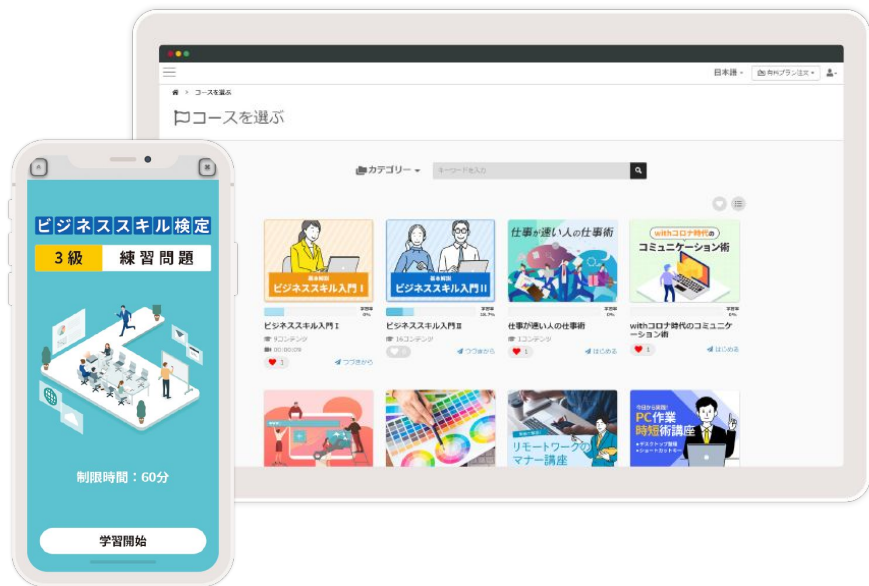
日本語 有料プラン注文

コースを選ぶ

コースを選ぶ

カテゴリー キーワードを入力

基本解説 ビジネススキル入門 I

ビジネススキル入門 I

9コンテンツ

00:00:09

1 つづきから

基本解説 ビジネススキル入門 II

ビジネススキル入門 II

16コンテンツ

つづきから

仕事が速い人の仕事術

仕事が速い人の仕事術

1コンテンツ

1 はじめる

withコロナ時代の コミュニケーション術

withコロナ時代のコミュニケーション術

1 はじめる

リモートワークのマナー講座

今日から実践! PC作業時短術講座

ビジネススキル検定

3級 練習問題

制限時間：60分

学習開始